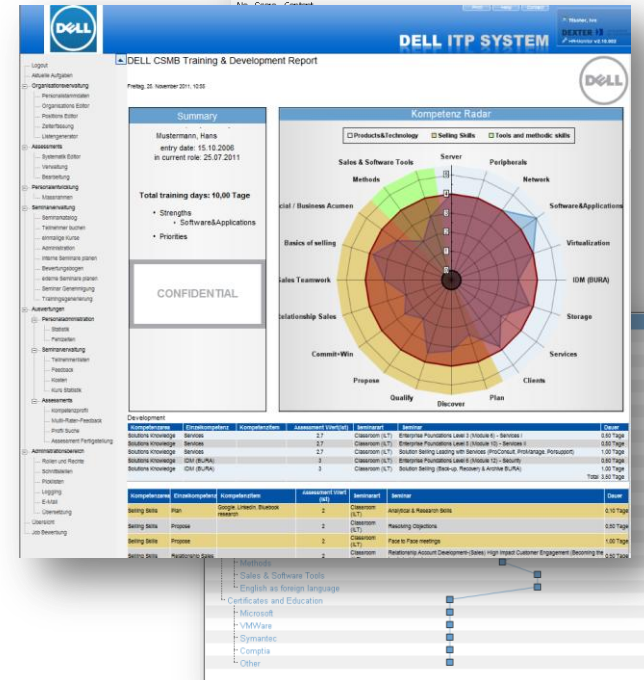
DELL ITP SYSTEM

DEXTER

Logout
Aktuelle Aufgaben
Organisationsverwaltung
Personalstammdaten
Organisations Editor
Positions Editor
Zielerfassung
Listengenerator
Assessments
Systematik Editor
Verwaltung
Bearbeitung
Personalentwicklung
Massnahmen
Seminarverwaltung
Seminarkatalog
Teilnehmer buchen
einmalige Kurse
Administration
interne Seminare planen
Bewertungsbogen
externe Seminare planen
Seminar Genehmigung
Trainingsgenerierung
Auswertungen
Personaladministration
Statistik
Portseiten
Seminarverwaltung
Teilnehmerlisten
Feedback
Kosten
Kurs Statistik
Assessments
Kompetenzprofil
Multi-Rater-Feedback
Profil Suche
Assessment Fertigstellung
Administrationsbereich
Rollen und Rechte
Schnittstellen
Picklisten
Logging
E-Mail
Übersetzung
Übersicht
Job Bewertung

DELL CSMB Training & Development Report

Freitag, 25. November 2011, 10:55

Summary

Mustermann, Hans
entry date: 15.10.2006
in current role: 25.07.2011

Total training days: 10,00 Tage

• Strengths
• Software&Applications
• Priorities

CONFIDENTIAL

Kompetenz Radar

Products&Technology
Selling Skills
Tools and methodic skills

Server
Peripherals
Network
Software&Applications
Virtualization
IDM (BURA)
Storage
Services
Clients
Plan
Discover
Quality
Propose
Commit+Win
Relationship Sales
Sales Teamwork
Basics of selling
cial / Business Acumen
Methods
Sales & Software Tools

Development

| Kompetenzarea | Einzelkompetenz | Kompetenzitem | Assessment Wert (ist) | Seminarart | Seminar | Dauer |
|---|---|---|---|---|---|---|
| Solutions Knowledge | Services | | 2,7 | Classroom (ILT) | Enterprise Foundations Level 3 (Module 8) - Services I | 0,50 Tage |
| Solutions Knowledge | Services | | 2,7 | Classroom (ILT) | Enterprise Foundations Level 3 (Module 10) - Services I | 0,50 Tage |
| Solutions Knowledge | Services | | 2,7 | Classroom (ILT) | Solution Selling Leading with Services (ProConsult, ProManage, ProSupport) | 1,00 Tage |
| Solutions Knowledge | IDM (BURA) | | 3 | Classroom (ILT) | Enterprise Foundations Level 6 (Module 12) - Security | 0,50 Tage |
| Solutions Knowledge | IDM (BURA) | | 3 | Classroom (ILT) | Solution Selling (Back-up, Recovery & Archive BURA) | 1,00 Tage |
| | | | | | | Total: 3,50 Tage |

| Kompetenzarea | Einzelkompetenz | Kompetenzitem | Assessment Wert (ist) | Seminarart | Seminar | Dauer |
|---|---|---|---|---|---|---|
| Selling Skills | Plan | Google, LinkedIn, Bluebook research | 2 | Classroom (ILT) | Analytical & Research Skills | 0,10 Tage |
| Selling Skills | Propose | | 2 | Classroom (ILT) | Resolving Objections | 0,50 Tage |
| Selling Skills | Propose | | 2 | Classroom (ILT) | Face to Face meetings | 1,00 Tage |
| Selling Skills | Relationship Sales | | 2 | Classroom (ILT) | Relationship Account Development-(Sales) High Impact Customer Engagement (Becoming the | 0,50 Tage |

Methods
Sales & Software Tools
English as foreign language
Certificates and Education
Microsoft
VMWare
Symantec
Comptia
Other